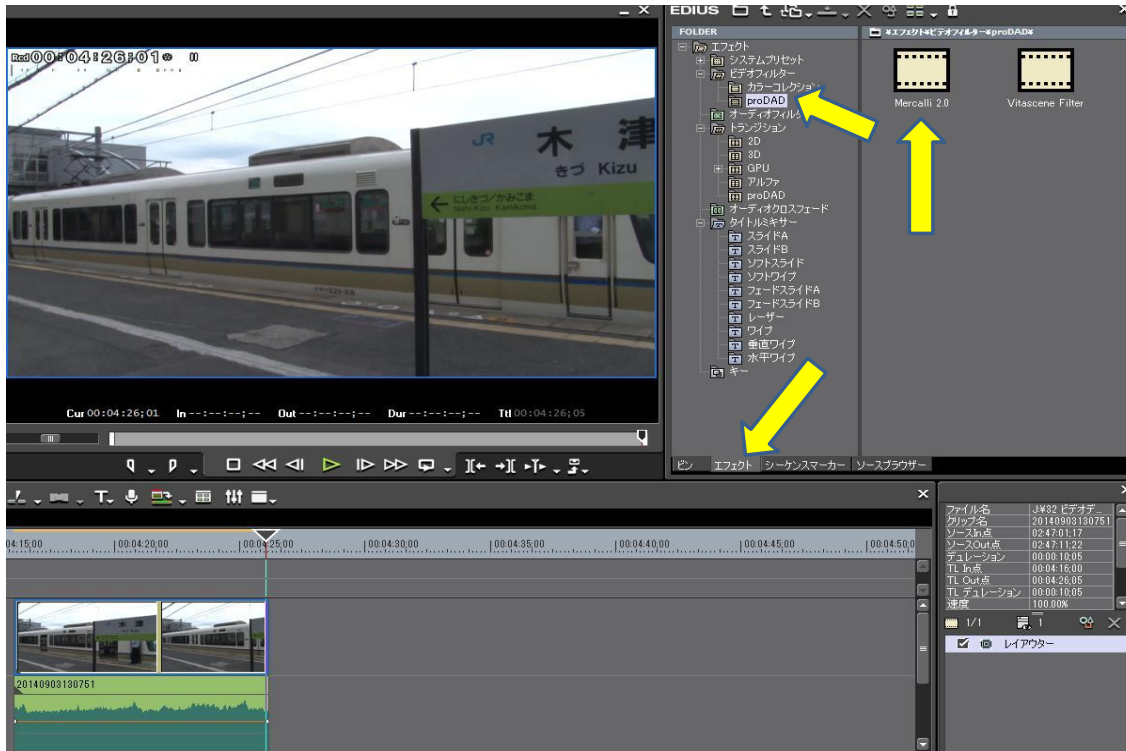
Rec 00:04:26:01

JR
木津
きづ Kizu
にしきづ/かみこま Nishi-Kizu Kamikoma

Cur 00:04:26;01 In --:--:--;-- Out --:--:--;-- Dur --:--:--;-- Ttl 00:04:26;05

EDIUS

FOLDER
エフェクト
システムプリセット
ビデオフィルター
カラーコレクション
proDAD
オーディオフィルター
トランジション
2D
3D
GPU
アルファ
proDAD
オーディオクロスフェード
タイトルミキサー
スライドA
スライドB
ソフトスライド
ソフトワイプ
フェードスライドA
フェードスライドB
レーザー
ワイプ
垂直ワイプ
水平ワイプ
キー

¥エフェクト¥ビデオフィルター¥proDAD¥
Mercalli 2.0
Vitascene Filter

ビン エフェクト シーケンスマーカー ソースブラウザー

04:15;00 00:04:20;00 00:04:25;00 00:04:30;00 00:04:35;00 00:04:40;00 00:04:45;00 00:04:50;0

20140903130751

| ファイル名 | J:¥32 ビデオデ... |
|---|---|
| クリップ名 | 20140903130751 |
| ソースIn点 | 02:47:01;17 |
| ソースOut点 | 02:47:11;22 |
| デュレーション | 00:00:10;05 |
| TL In点 | 00:04:16;00 |
| TL Out点 | 00:04:26;05 |
| TL デュレーション | 00:00:10;05 |
| 速度 | 100.00% |

1/1
1
レイアウター